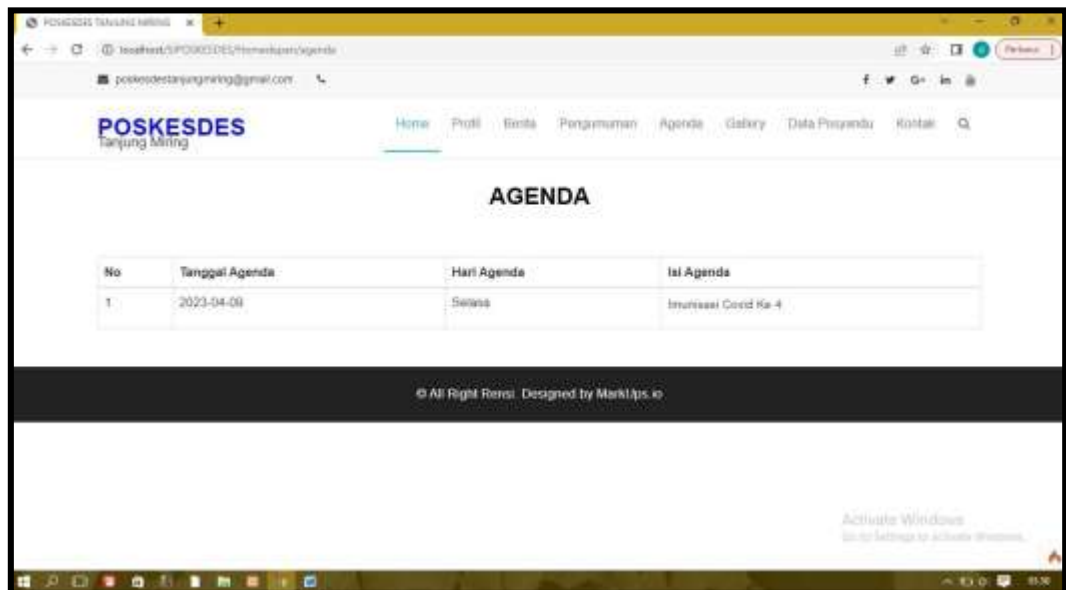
POSKESDES TANJUNG MIRING ×

localhost/SIPOSKESDES/Homeduser/agenda

Perbarui

poskesdestanjungmiring@gmail.com

POSKESDES
Tanjung Miring

Home Profil Berita Pengumuman Agenda Gallery Data Posyandu Kontak

AGENDA

| No | Tanggal Agenda | Hari Agenda | Isi Agenda |
|---|---|---|---|
| 1 | 2023-04-09 | Selasa | Imunisasi Covid Ke 4 |

© All Right Rensi. Designed by MarkUps.io

Activate Windows
Go to Settings to activate Windows.